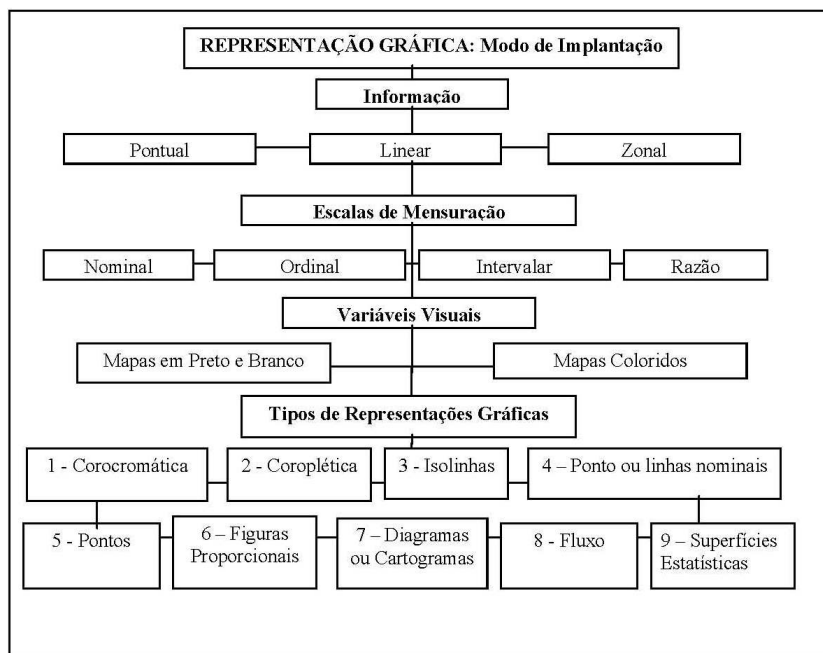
REPRESENTAÇÃO GRÁFICA: Modo de Implantação

Informação

Pontual

Linear

Zonal

Escalas de Mensuração

Nominal

Ordinal

Intervalar

Razão

Variáveis Visuais

Mapas em Preto e Branco

Mapas Coloridos

Tipos de Representações Gráficas

1 - Corocromática

2 - Coroplética

3 - Isolinhas

4 – Ponto ou linhas nominais

5 - Pontos

6 – Figuras Proporcionais

7 – Diagramas ou Cartogramas

8 - Fluxo

9 – Superfícies Estatísticas